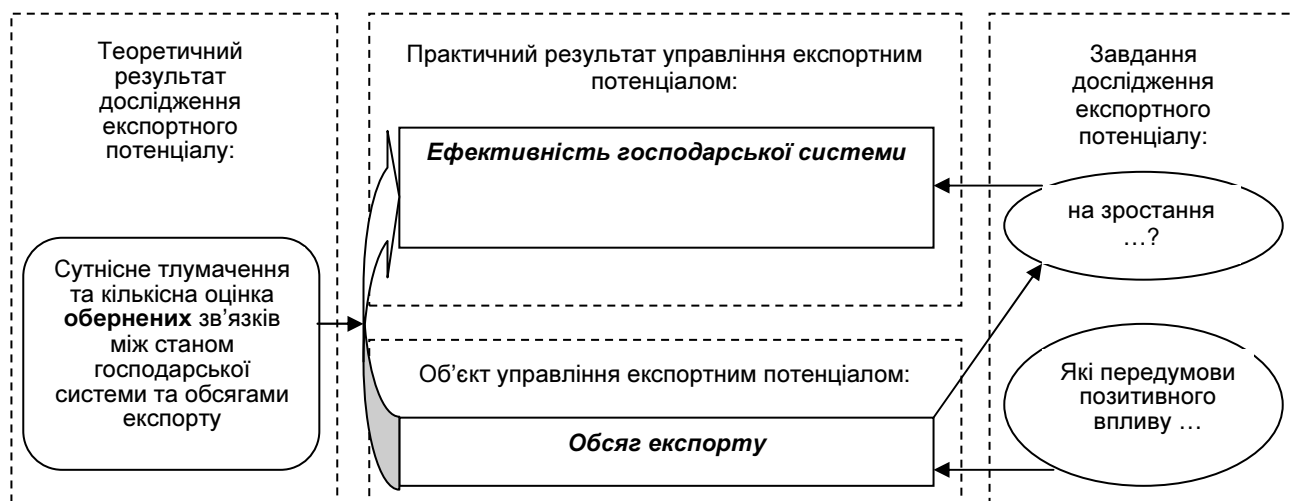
Теоретичний результат дослідження експортного потенціалу:

Сутнісне тлумачення та кількісна оцінка **обернених** зв'язків між станом господарської системи та обсягами експорту

Практичний результат управління експортним потенціалом:

***Ефективність господарської системи***

Об'єкт управління експортним потенціалом:

***Обсяг експорту***

Завдання дослідження експортного потенціалу:

на зростання …?

Які передумови позитивного впливу …